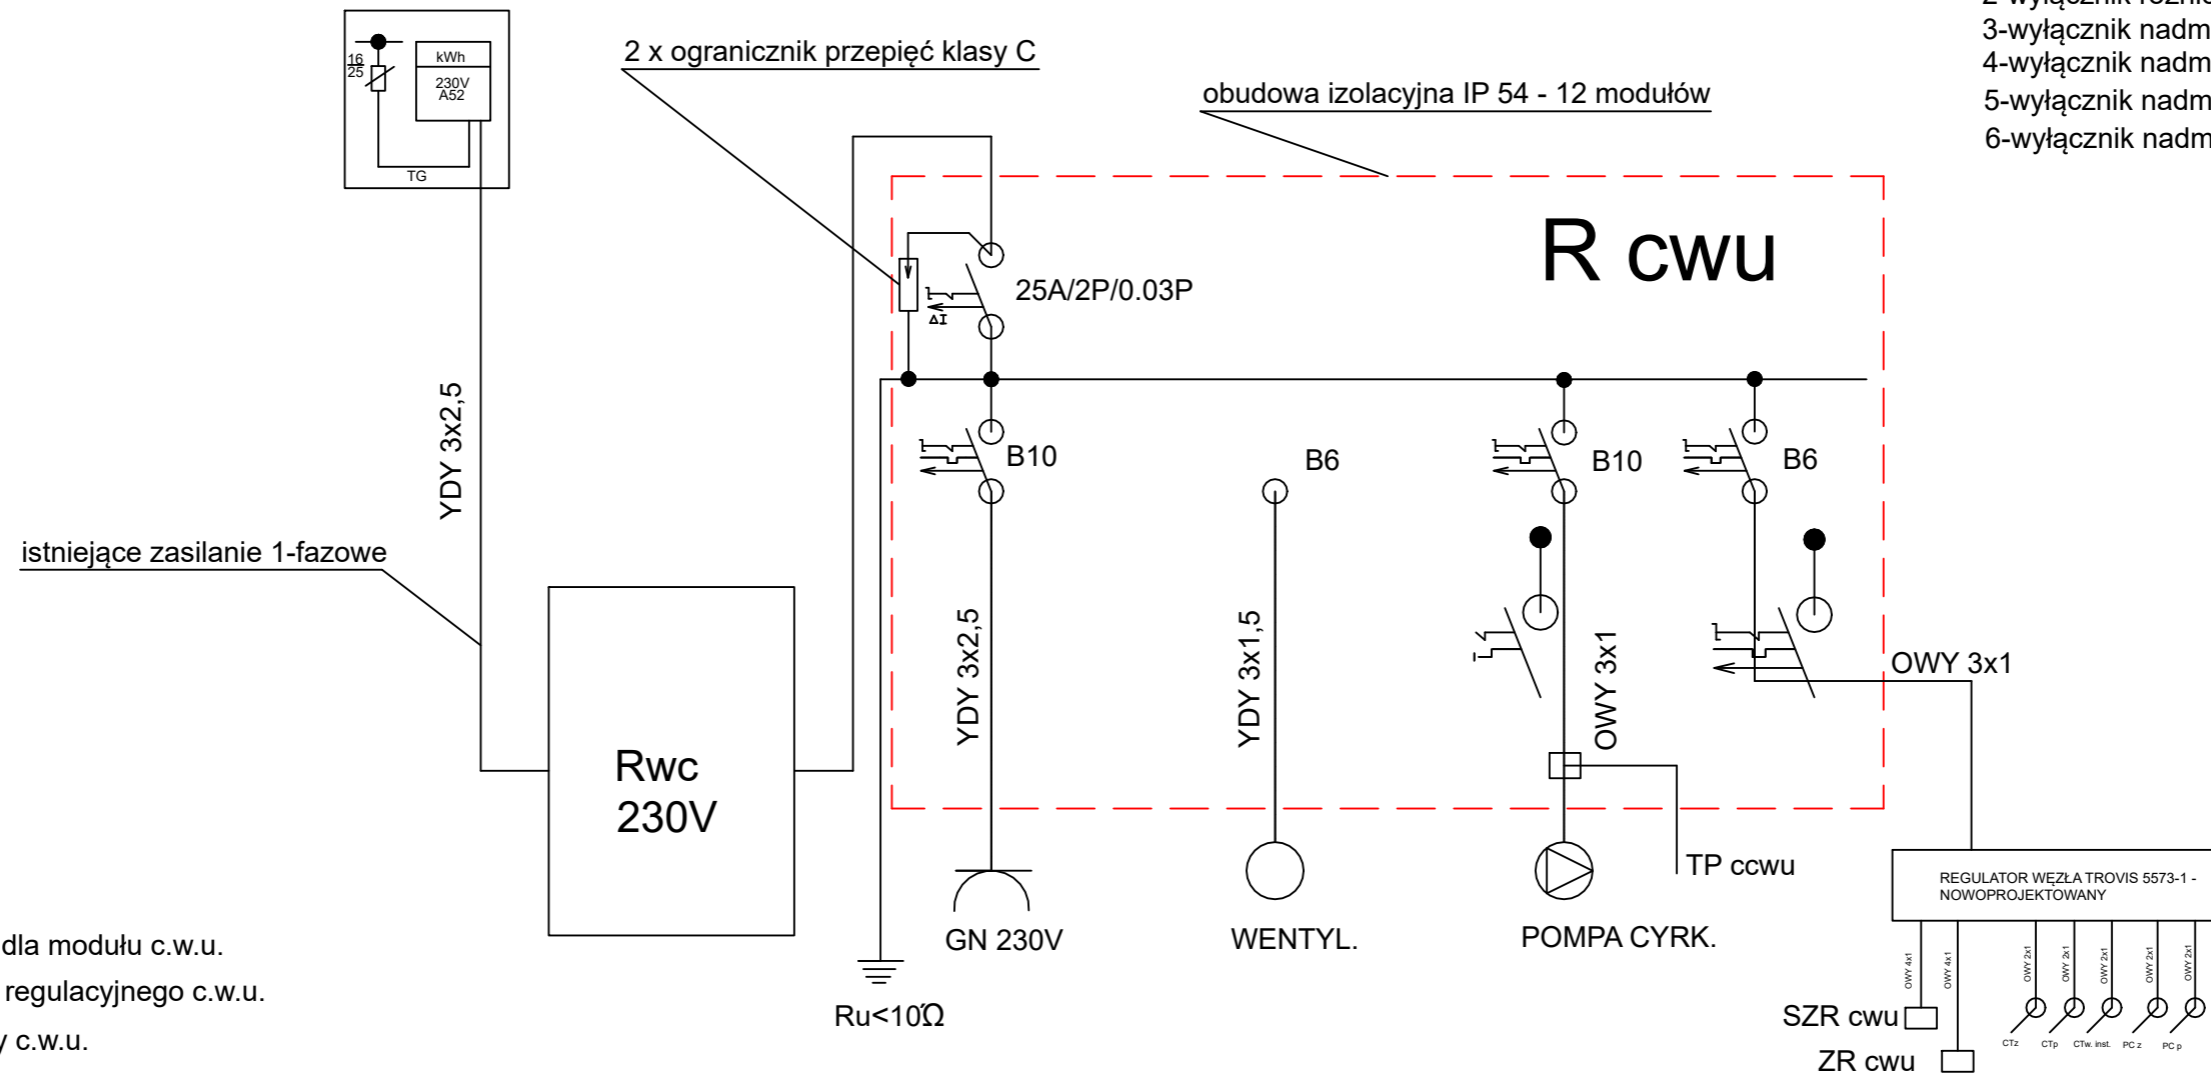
2-wyłącznik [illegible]
3-wyłącznik nadm
4-wyłącznik nadm
5-wyłącznik nadm
6-wyłącznik nadm

16
25
kWh
230V
A52
TG

2 x ogranicznik przepięć klasy C

obudowa izolacyjna IP 54 - 12 modułów

R cwu

25A/2P/0.03P

ΔI

B10

B6

B10

B6

YDY 3x2,5

istniejące zasilanie 1-fazowe

Rwc
230V

YDY 3x2,5

YDY 3x1,5

OWY 3x1

OWY 3x1

TP ccwu

GN 230V

WENTYL.

POMPA CYRK.

Ru<10Ω

REGULATOR WĘZŁA TROVIS 5573-1 - NOWOPROJEKTOWANY

OWY 4x1
OWY 4x1
OWY 2x1
OWY 2x1
OWY 2x1
OWY 2x1
OWY 2x1

SZR cwu

ZR cwu

CTz
CTp
CTw. inst.
PC z
PC p

dla modułu c.w.u.
regulacyjnego c.w.u.
y c.w.u.